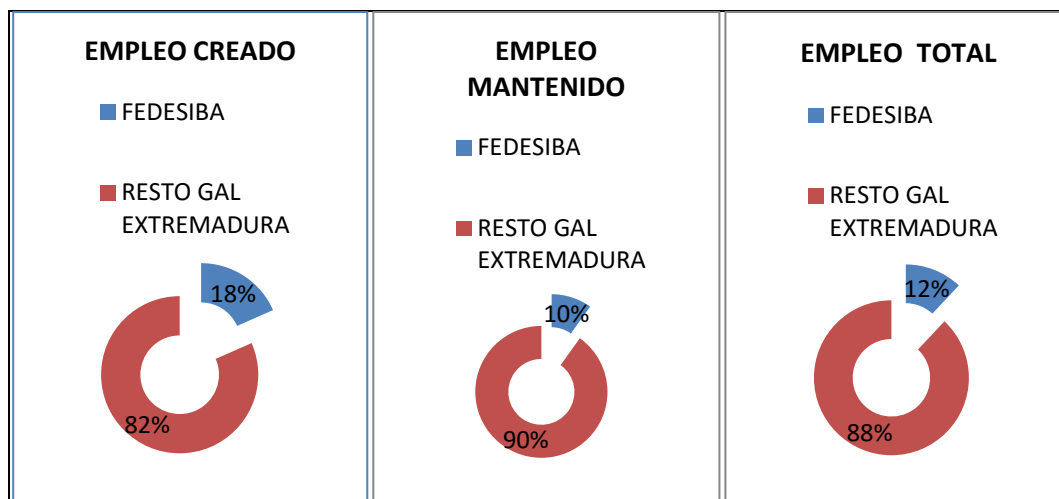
| EMPLEO CREADO | EMPLEO MANTENIDO | EMPLEO TOTAL |
|---|---|---|
| FEDESIBA<br>RESTO GAL EXTREMADURA<br>18%<br>82% | FEDESIBA<br>RESTO GAL EXTREMADURA<br>10%<br>90% | FEDESIBA<br>RESTO GAL EXTREMADURA<br>12%<br>88% |